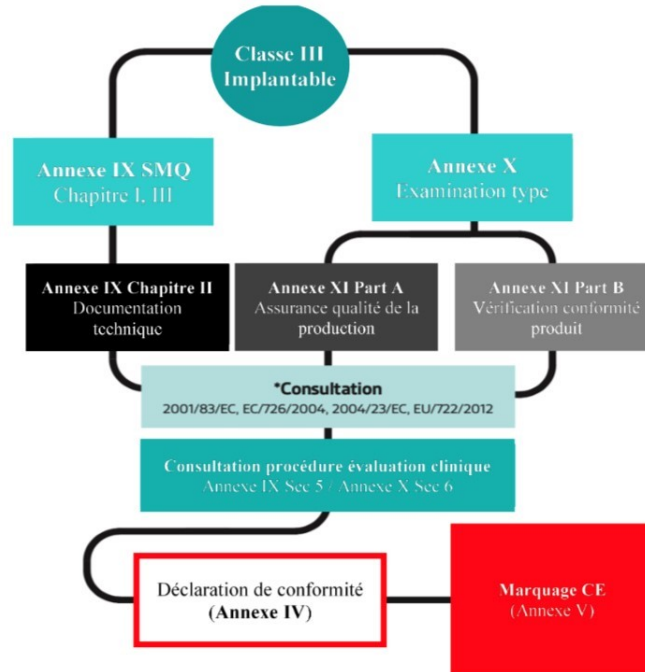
Classe III Implantable

Annexe IX SMQ
Chapitre I, III

Annexe X
Examination type

Annexe IX Chapitre II
Documentation technique

Annexe XI Part A
Assurance qualité de la production

Annexe XI Part B
Vérification conformité produit

*Consultation
2001/83/EC, EC/726/2004, 2004/23/EC, EU/722/2012

Consultation procédure évaluation clinique
Annexe IX Sec 5 / Annexe X Sec 6

Déclaration de conformité
(Annexe IV)

Marquage CE
(Annexe V)